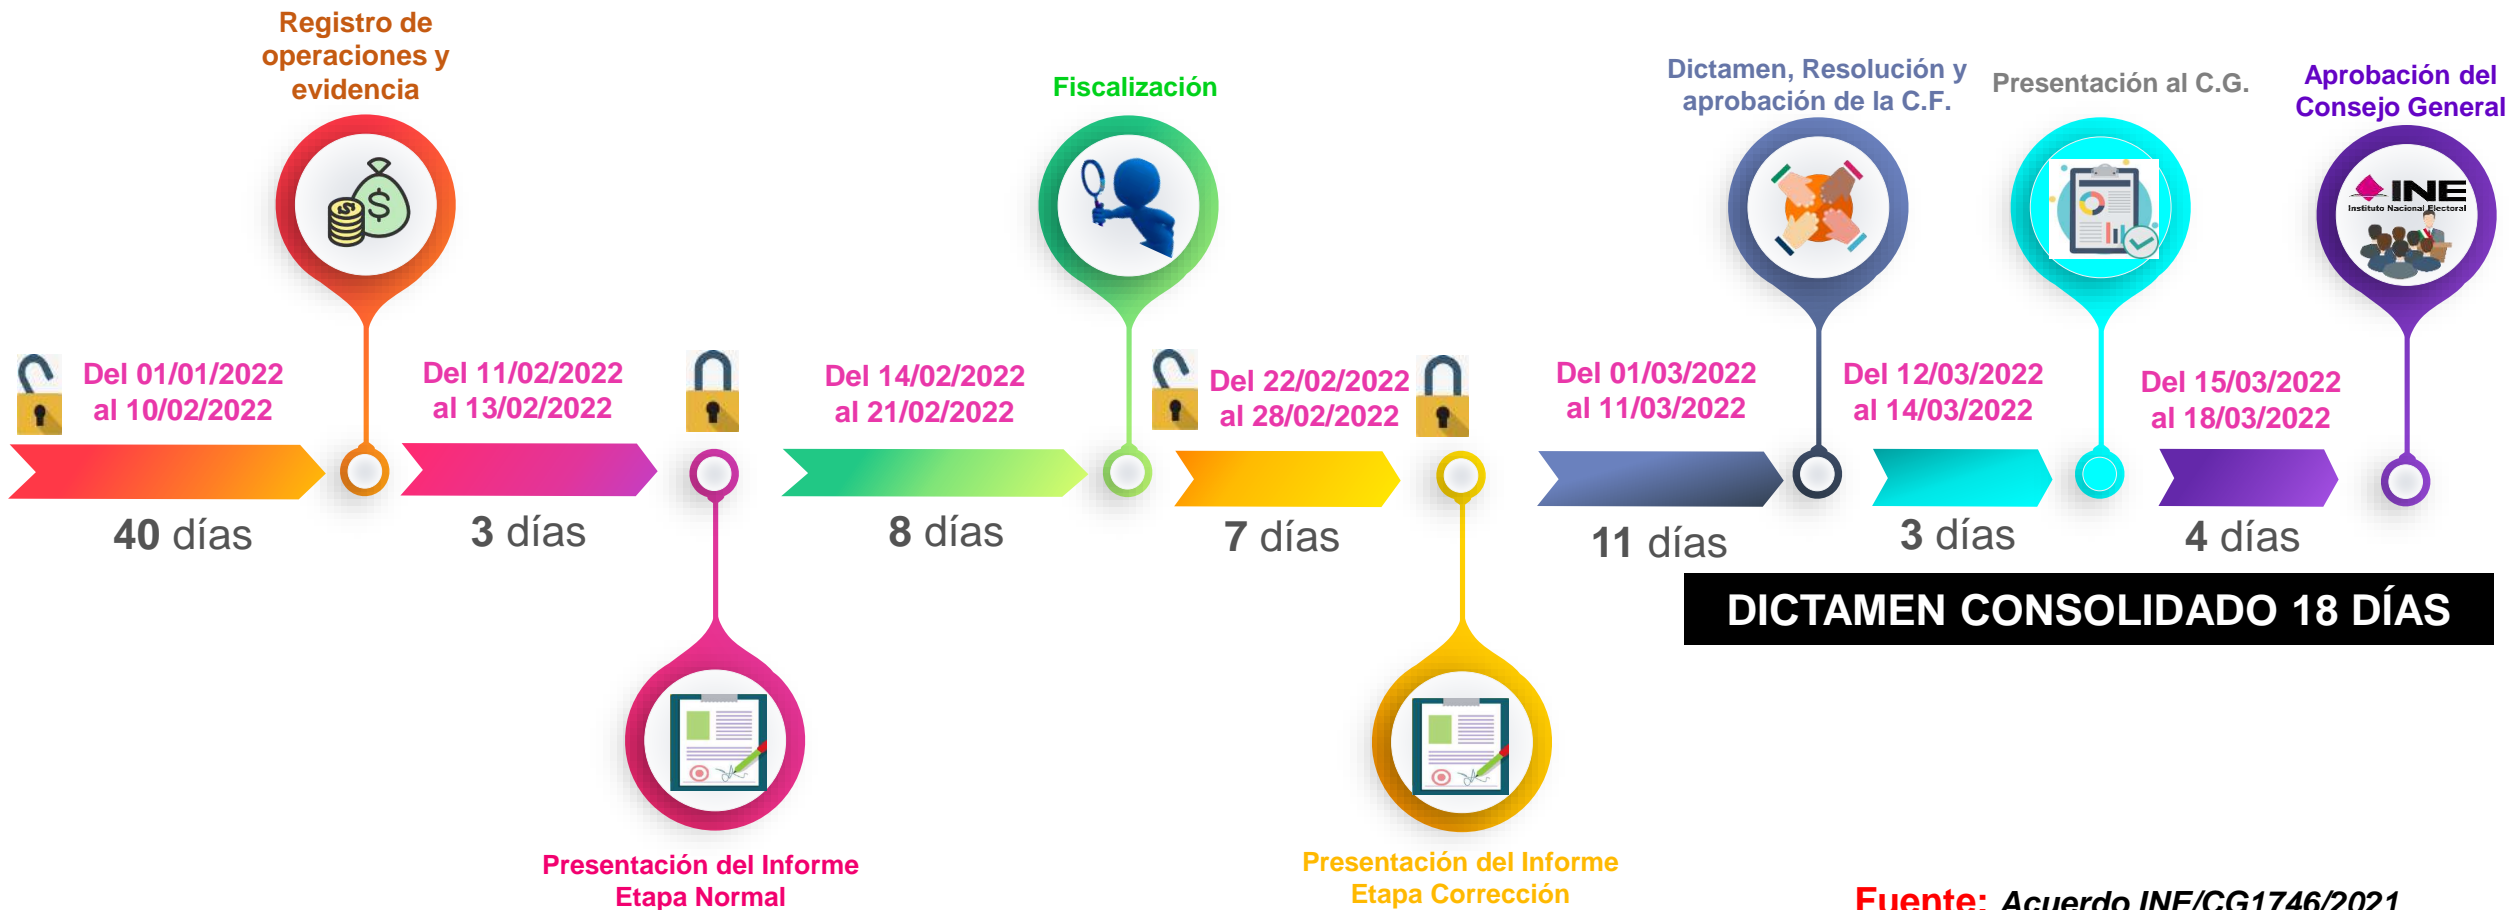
Registro de operaciones y evidencia

Fiscalización

Dictamen, Resolución y aprobación de la C.F.

Presentación al C.G.

Aprobación del Consejo General

INE
Instituto Nacional Electoral

Del 01/01/2022 al 10/02/2022

40 días

Del 11/02/2022 al 13/02/2022

3 días

Del 14/02/2022 al 21/02/2022

8 días

Del 22/02/2022 al 28/02/2022

7 días

Del 01/03/2022 al 11/03/2022

11 días

Del 12/03/2022 al 14/03/2022

3 días

Del 15/03/2022 al 18/03/2022

4 días

DICTAMEN CONSOLIDADO 18 DÍAS

Presentación del Informe Etapa Normal

Presentación del Informe Etapa Corrección

Fuente: Acuerdo INE/CG1746/2021